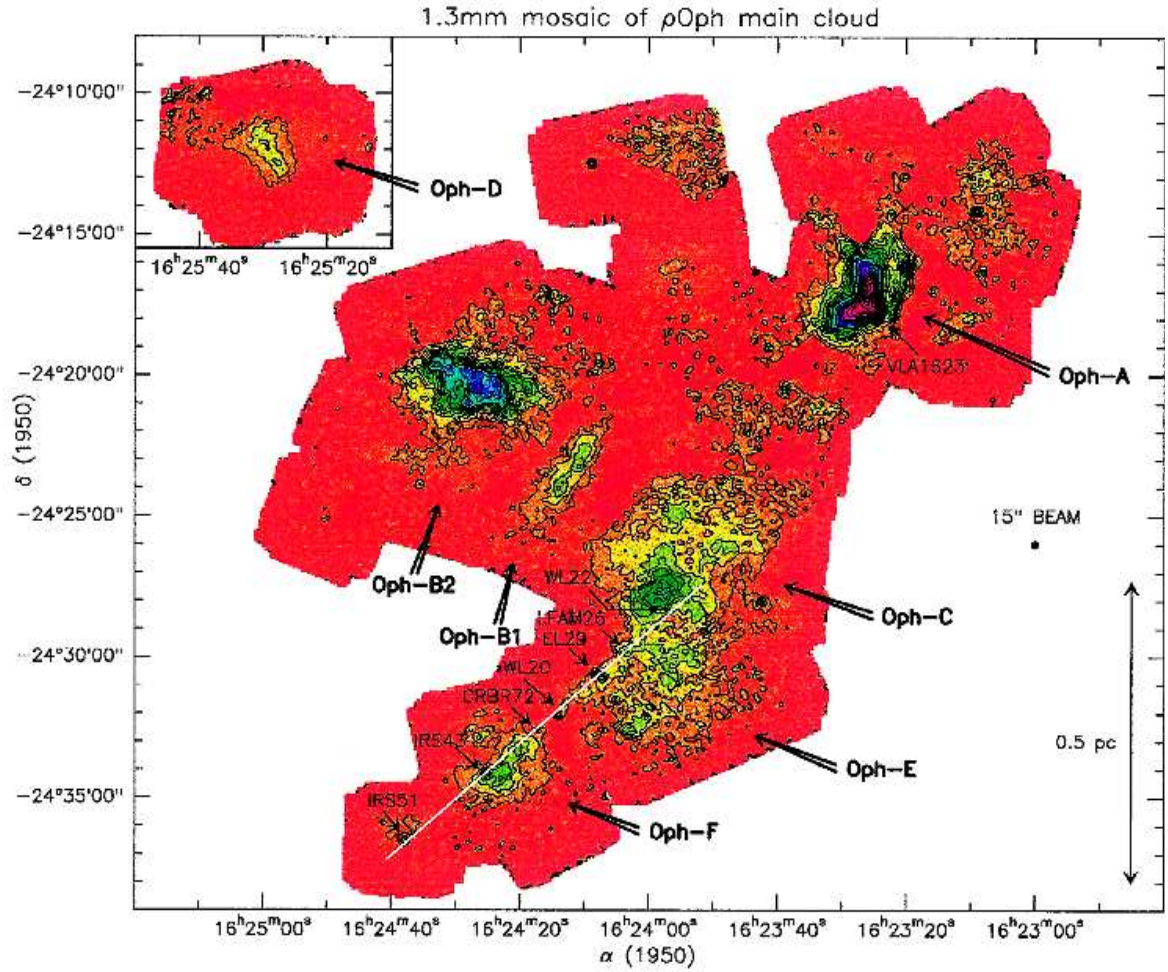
1.3mm mosaic of $\rho$Oph main cloud

-24°10'00"

-24°15'00"

$16^h25^m40^s$ $16^h25^m20^s$

Oph-D

Oph-A

VLA1623

-24°20'00"

$\delta$ (1950)

-24°25'00"

15" BEAM

Oph-B2

Oph-B1

WL22

LFAM26

EL29

Oph-C

-24°30'00"

WL20

CRBR72

IRS43

0.5 pc

Oph-E

-24°35'00"

IRS51

Oph-F

$16^h25^m00^s$ $16^h24^m40^s$ $16^h24^m20^s$ $16^h24^m00^s$ $16^h23^m40^s$ $16^h23^m20^s$ $16^h23^m00^s$

$\alpha$ (1950)